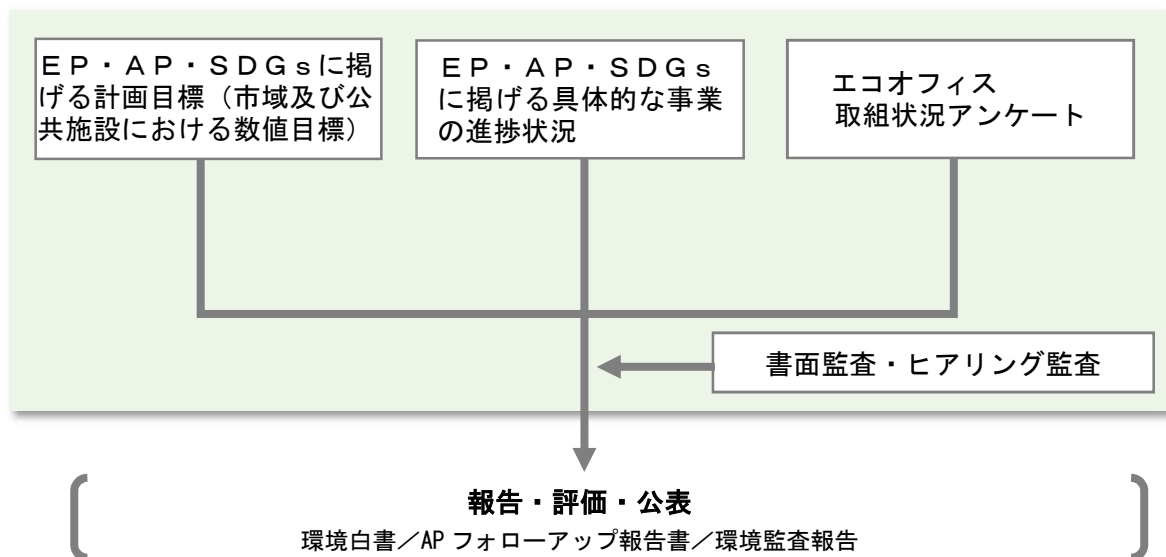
ＥＰ・ＡＰ・ＳＤＧｓに掲げる計画目標（市域及び公共施設における数値目標）

ＥＰ・ＡＰ・ＳＤＧｓに掲げる具体的な事業の進捗状況

エコオフィス
取組状況アンケート

書面監査・ヒアリング監査

報告・評価・公表
環境白書／AP フォローアップ報告書／環境監査報告